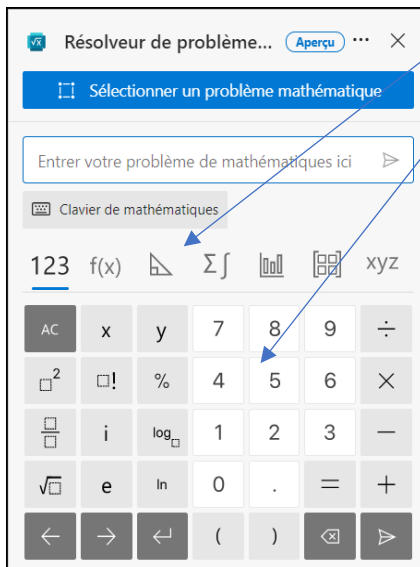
Résolveur de problème... Aperçu ··· ✕

Sélectionner un problème mathématique

Entrer votre problème de mathématiques ici

Clavier de mathématiques

123 f(x) Σ∫ xyz

| AC | x | y | 7 | 8 | 9 | ÷ |
|---|---|---|---|---|---|---|
| $\square^2$ | $\square!$ | % | 4 | 5 | 6 | × |
| $\frac{\square}{\square}$ | i | $\log_{\square}$ | 1 | 2 | 3 | − |
| $\sqrt{\square}$ | e | ln | 0 | . | = | + |
| ← | → | ↵ | ( | ) | ⌫ | ⊳ |